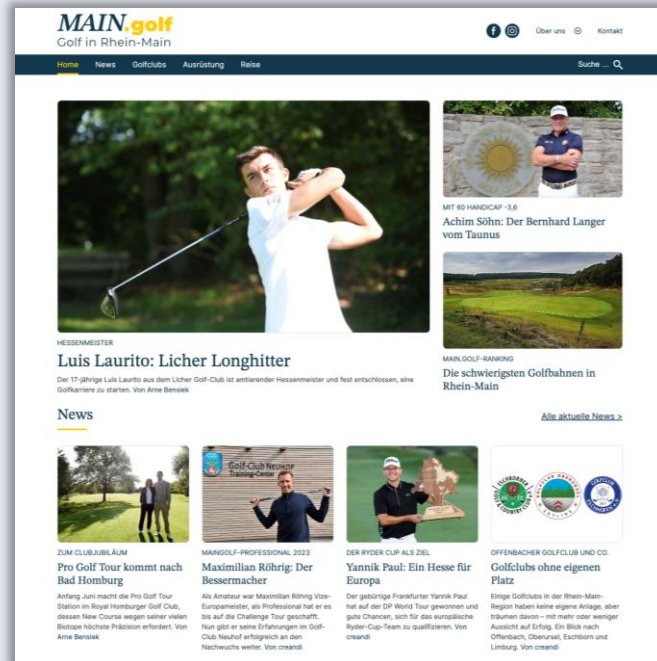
MAIN.golf
Golf in Rhein-Main

Über uns Kontakt

Home News Golfclubs Ausrüstung Reise Suche ...

HESSENMEISTER
Luis Laurito: Licher Longhitter
Der 17-jährige Luis Laurito aus dem Licher Golf-Club ist amtierender Hessenmeister und fest entschlossen, eine Golfkarriere zu starten. Von Arne Bensiek

MIT 60 HANDICAP -3,6
Achim Söhn: Der Bernhard Langer vom Taunus

MAIN.GOLF-RANKING
Die schwierigsten Golfbahnen in Rhein-Main

News
Alle aktuelle News >

ZUM CLUBJUBILÄUM
Pro Golf Tour kommt nach Bad Homburg
Anfang Juni macht die Pro Golf Tour Station im Royal Homburger Golf Club, dessen New Course wegen seiner vielen Biotope höchste Präzision erfordert. Von Arne Bensiek

MAINGOLF-PROFESSIONAL 2023
Maximilian Röhrig: Der Bessermacher
Als Amateur war Maximilian Röhrig Vize-Europameister, als Professional hat er es bis auf die Challenge Tour geschafft. Nun gibt er seine Erfahrungen im Golf-Club Neuhof erfolgreich an den Nachwuchs weiter. Von creandi

DER RYDER CUP ALS ZIEL
Yannik Paul: Ein Hesse für Europa
Der gebürtige Frankfurter Yannik Paul hat auf der DP World Tour gewonnen und gute Chancen, sich für das europäische Ryder-Cup-Team zu qualifizieren. Von creandi

OFFENBACHER GOLFCLUB UND CO.
Golfclubs ohne eigenen Platz
Einige Golfclubs in der Rhein-Main-Region haben keine eigene Anlage, aber träumen davon – mit mehr oder weniger Aussicht auf Erfolg. Ein Blick nach Offenbach, Oberursel, Eschborn und Limburg. Von creandi